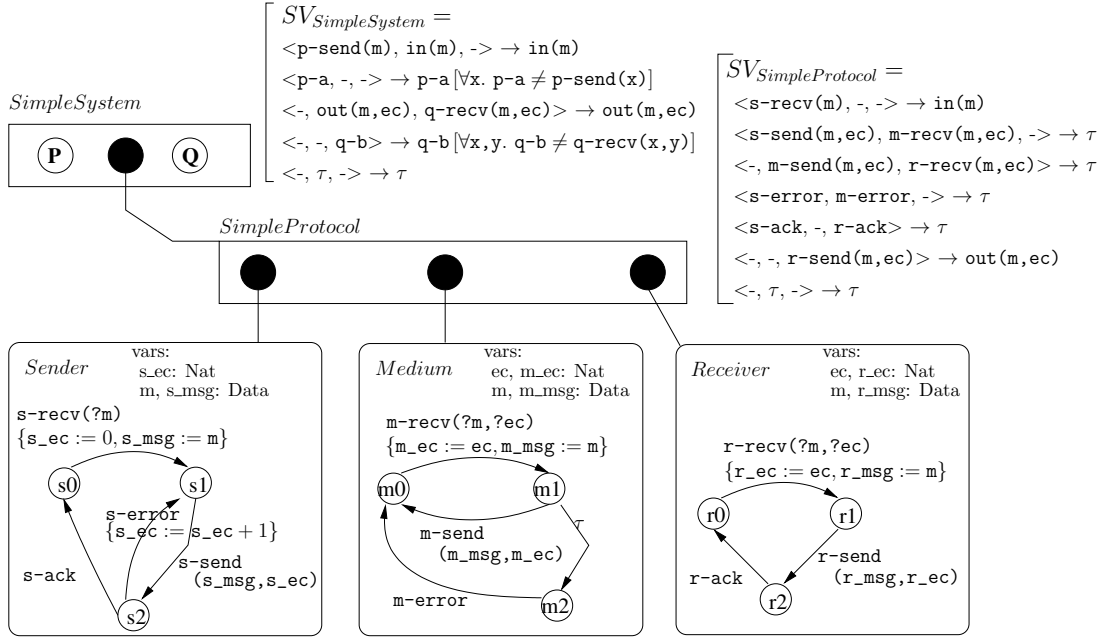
$SV_{SimpleSystem}$ =
<p-send(m), in(m), -> $\rightarrow$ in(m)
<p-a, -, -> $\rightarrow$ p-a [$\forall$x. p-a $\neq$ p-send(x)]
<-, out(m,ec), q-recv(m,ec)> $\rightarrow$ out(m,ec)
<-, -, q-b> $\rightarrow$ q-b [$\forall$x,y. q-b $\neq$ q-recv(x,y)]
<-, $\tau$, -> $\rightarrow$ $\tau$

$SV_{SimpleProtocol}$ =
<s-recv(m), -, -> $\rightarrow$ in(m)
<s-send(m,ec), m-recv(m,ec), -> $\rightarrow$ $\tau$
<-, m-send(m,ec), r-recv(m,ec)> $\rightarrow$ $\tau$
<s-error, m-error, -> $\rightarrow$ $\tau$
<s-ack, -, r-ack> $\rightarrow$ $\tau$
<-, -, r-send(m,ec)> $\rightarrow$ out(m,ec)
<-, $\tau$, -> $\rightarrow$ $\tau$

SimpleSystem
P
Q

SimpleProtocol

Sender
vars:
s_ec: Nat
m, s_msg: Data
s-recv(?m)
{s_ec := 0, s_msg := m}
s0
s1
s-error
{s_ec := s_ec + 1}
s-send
(s_msg,s_ec)
s-ack
s2

Medium
vars:
ec, m_ec: Nat
m, m_msg: Data
m-recv(?m,?ec)
{m_ec := ec, m_msg := m}
m0
m1
m-send
(m_msg,m_ec)
$\tau$
m-error
m2

Receiver
vars:
ec, r_ec: Nat
m, r_msg: Data
r-recv(?m,?ec)
{r_ec := ec, r_msg := m}
r0
r1
r-send
(r_msg,r_ec)
r-ack
r2